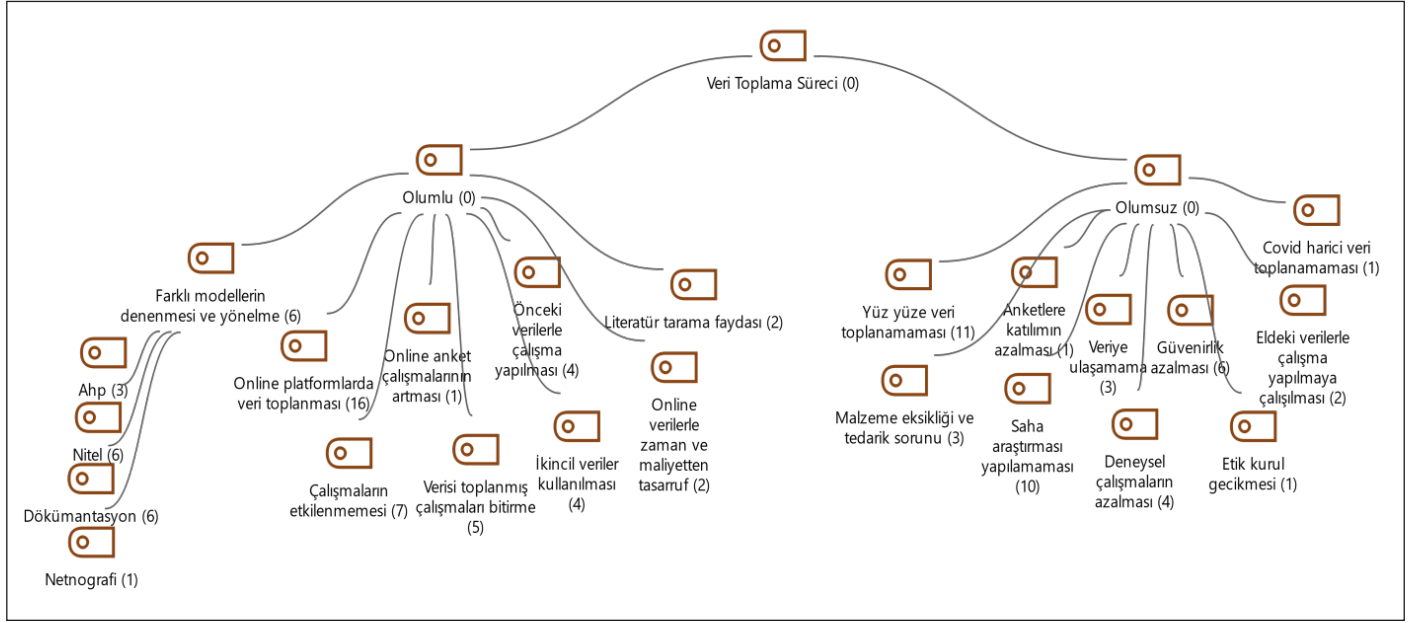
Veri Toplama Süreci (0)

Olumlu (0)

Farklı modellerin denenmesi ve yönelme (6)

Ahp (3)

Nitel (6)

Dökümantasyon (6)

Netnografi (1)

Online platformlarda veri toplanması (16)

Çalışmaların etkilenmemesi (7)

Online anket çalışmalarının artması (1)

Verisi toplanmış çalışmaları bitirme (5)

Önceki verilerle çalışma yapılması (4)

İkincil veriler kullanılması (4)

Literatür tarama faydası (2)

Online verilerle zaman ve maliyetten tasarruf (2)

Olumsuz (0)

Yüz yüze veri toplanamaması (11)

Malzeme eksikliği ve tedarik sorunu (3)

Anketlere katılımın azalması (1)

Saha araştırması yapılamaması (10)

Veriye ulaşamama (3)

Deneysel çalışmaların azalması (4)

Güvenirlik azalması (6)

Etik kurul gecikmesi (1)

Covid harici veri toplanamaması (1)

Eldeki verilerle çalışma yapılmaya çalışılması (2)